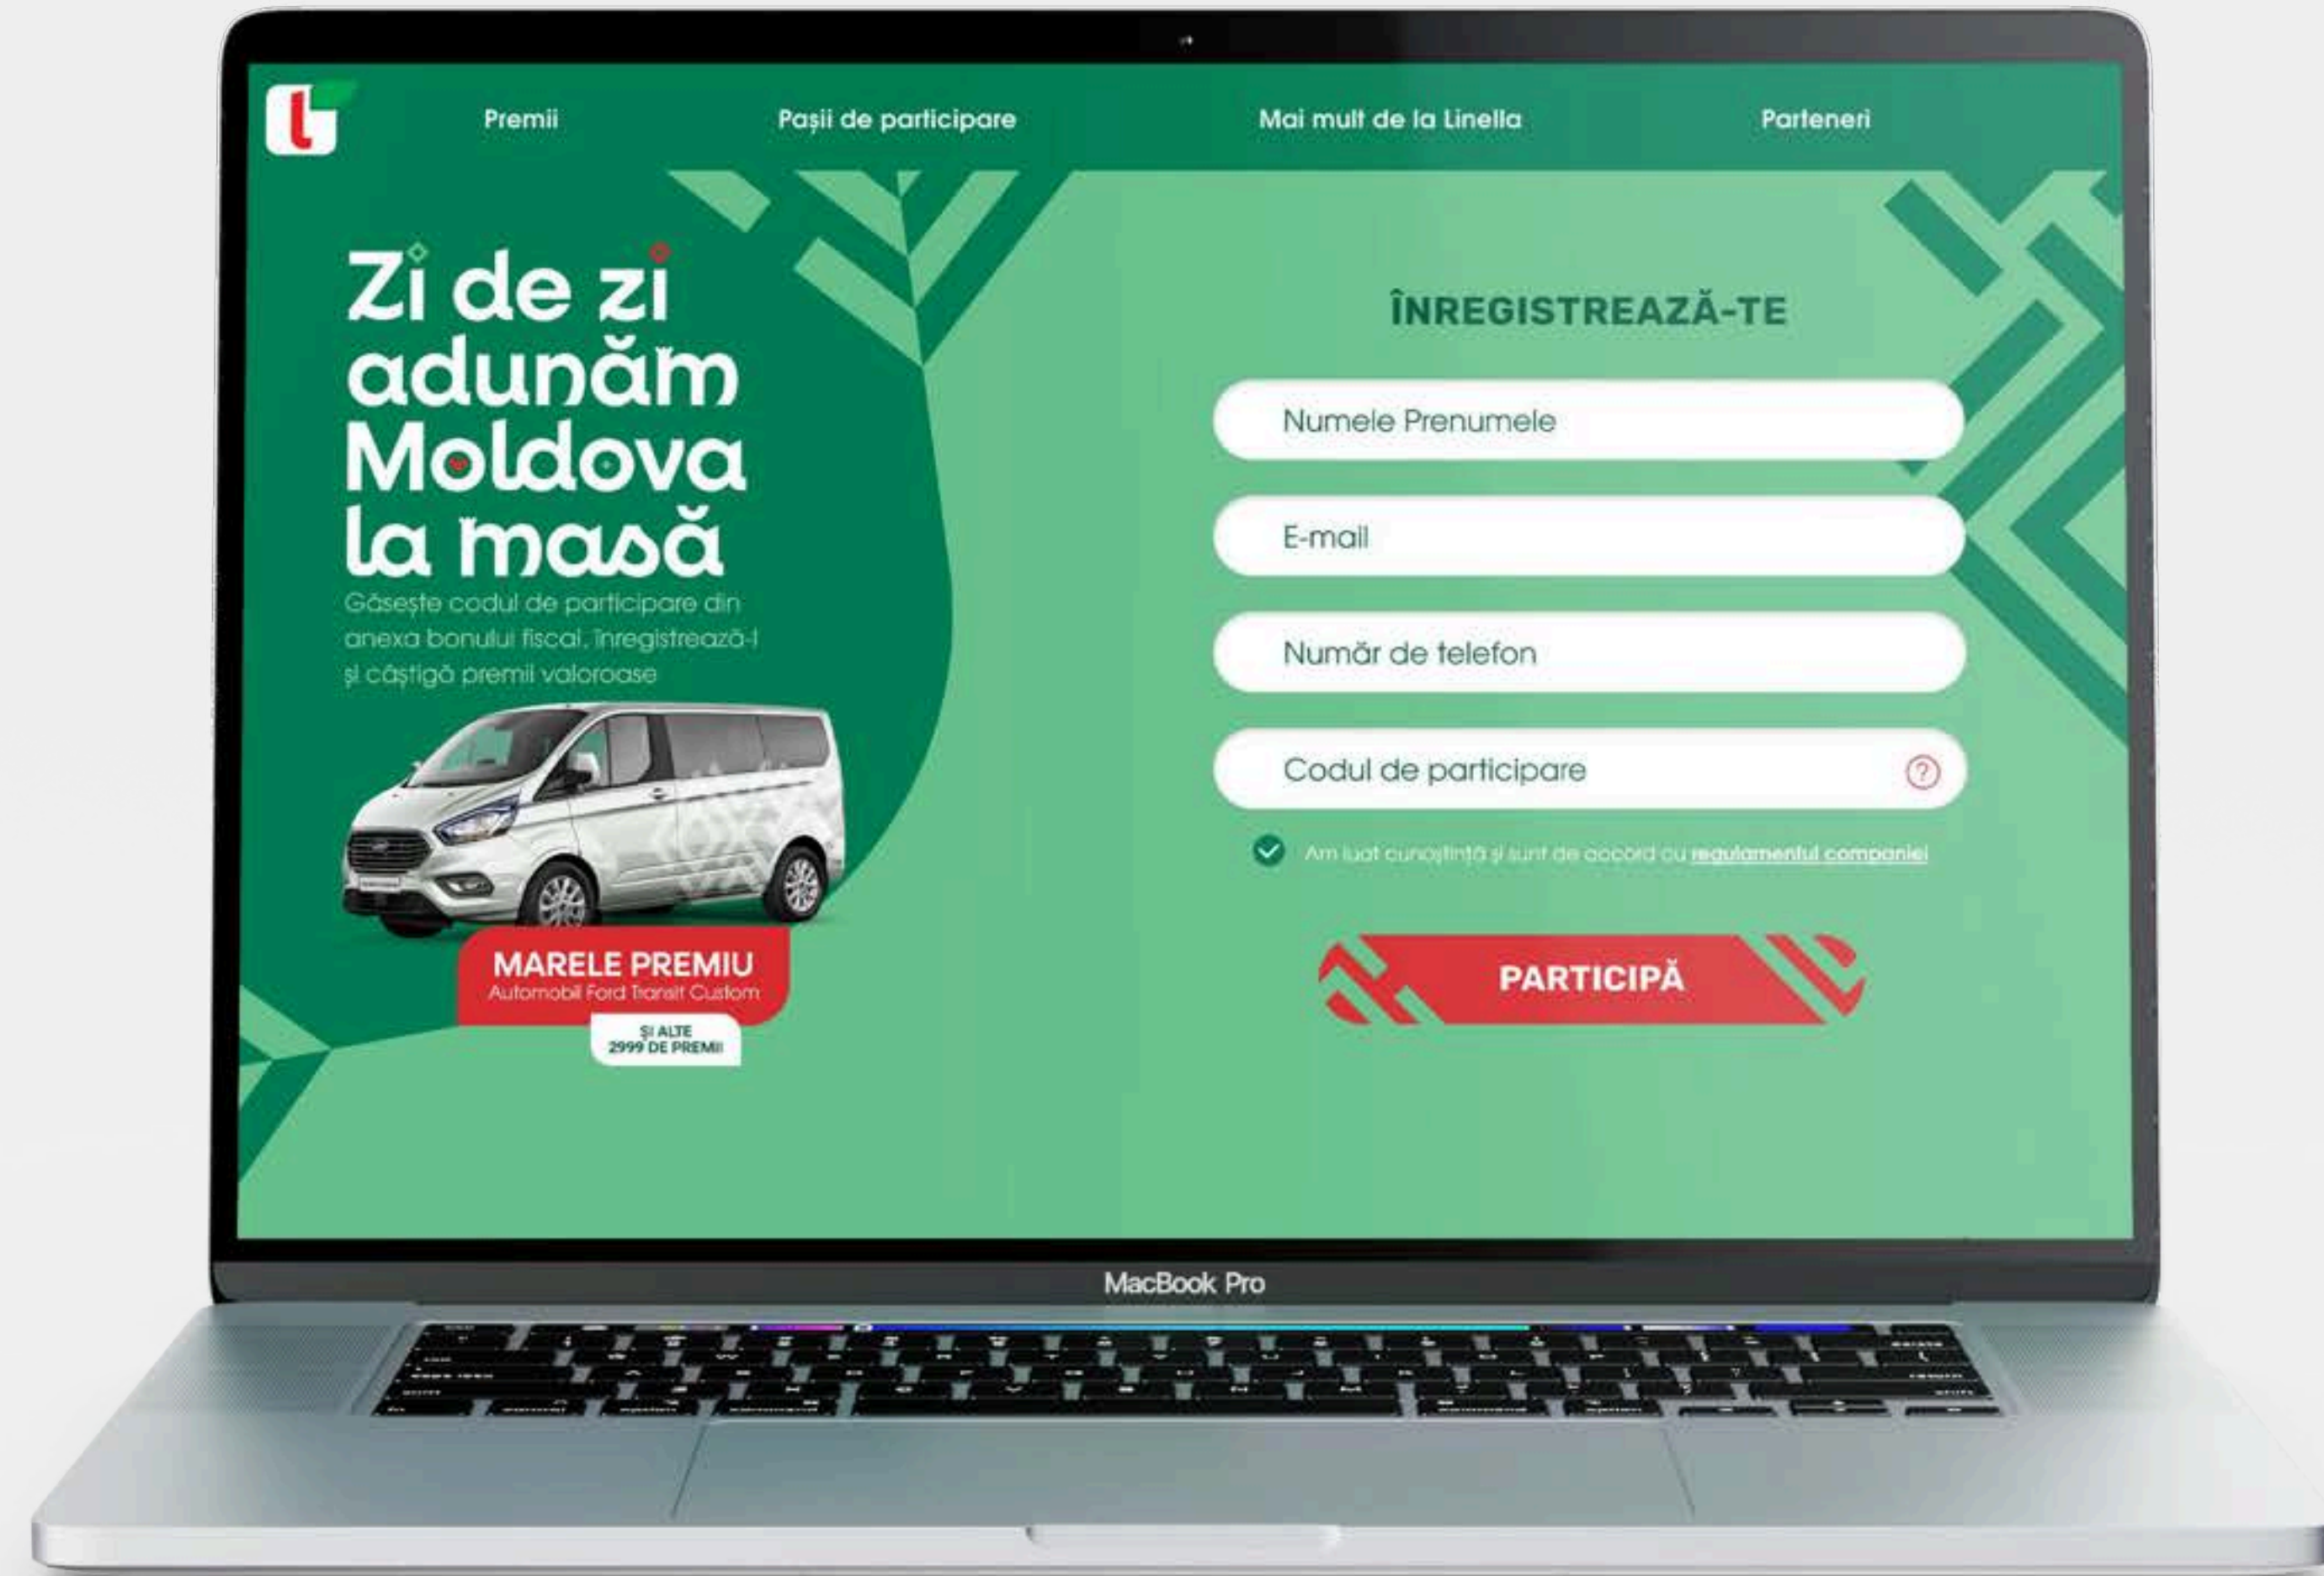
Premii
Pașii de participare
Mai mult de la Linella
Parteneri

Zi de zi adunăm Moldova la masă

Găsește codul de participare din anexa bonului fiscal. Înregistrează-l și câștigă premii valoroase

MARELE PREMIU
Automobil Ford Transit Custom

ȘI ALTE 2999 DE PREMII

ÎNREGISTREAZĂ-TE

Numele Prenumele

E-mail

Număr de telefon

Codul de participare

Am luat cunoștință și sunt de acord cu regulamentul companiei

PARTICIPĂ

MacBook Pro